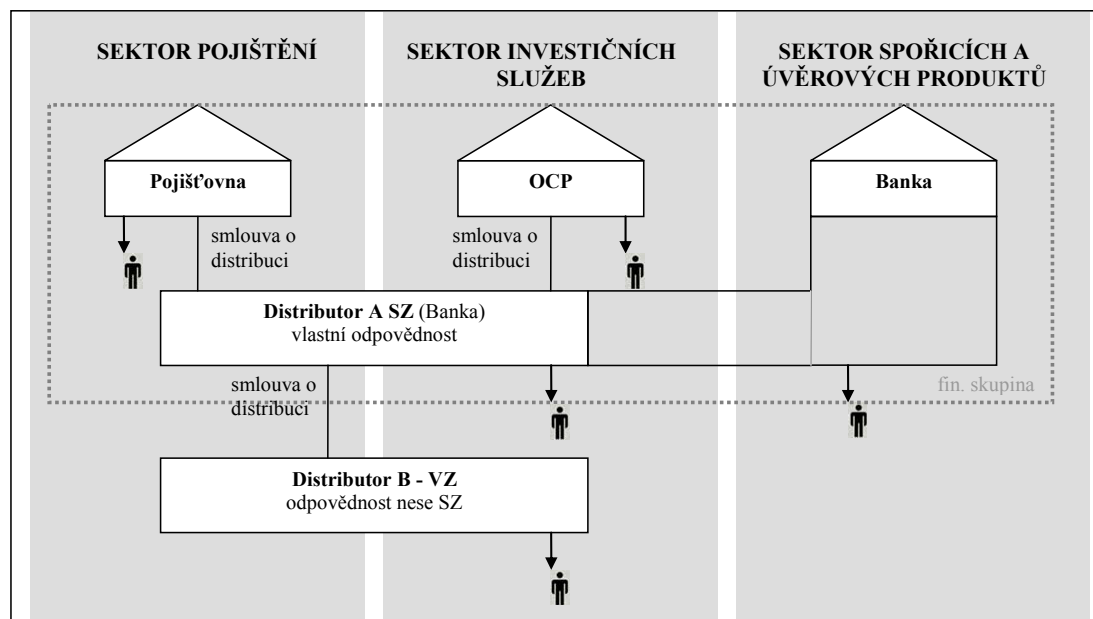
SEKTOR POJIŠTĚNÍ

SEKTOR INVESTIČNÍCH SLUŽEB

SEKTOR SPOŘICÍCH A ÚVĚROVÝCH PRODUKTŮ

Pojišťovna

OCP

Banka

smlouva o distribuci

smlouva o distribuci

Distributor A SZ (Banka)
vlastní odpovědnost

fin. skupina

smlouva o distribuci

Distributor B - VZ
odpovědnost nese SZ